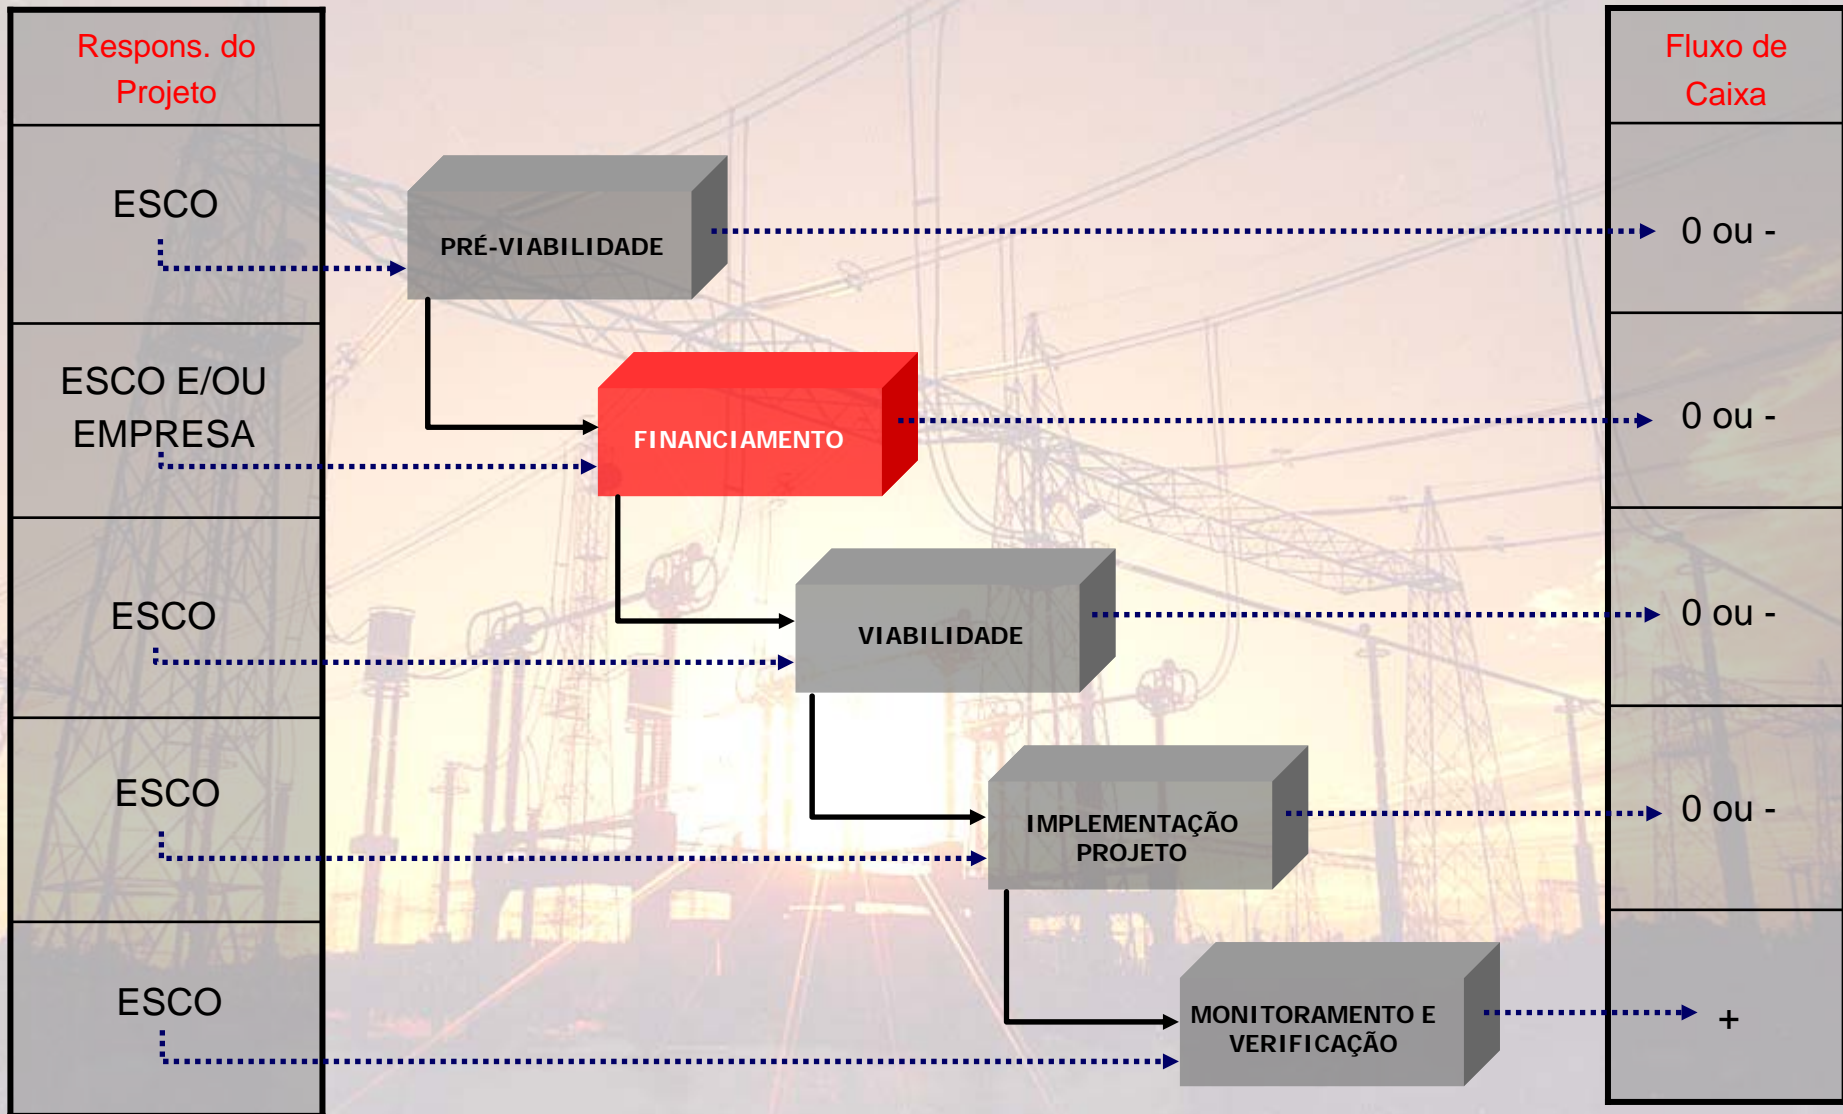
Respons. do Projeto

ESCO

ESCO E/OU EMPRESA

ESCO

ESCO

ESCO

PRÉ-VIABILIDADE

FINANCIAMENTO

VIABILIDADE

IMPLEMENTAÇÃO PROJETO

MONITORAMENTO E VERIFICAÇÃO

Fluxo de Caixa

0 ou -

0 ou -

0 ou -

0 ou -

+